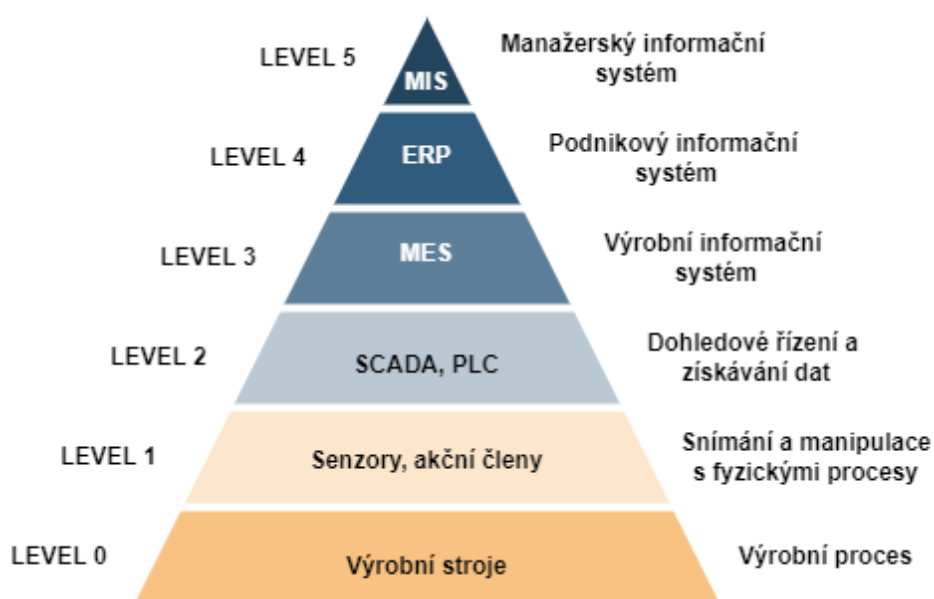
LEVEL 5
MIS
Manažerský informační systém

LEVEL 4
ERP
Podnikový informační systém

LEVEL 3
MES
Výrobní informační systém

LEVEL 2
SCADA, PLC
Dohledové řízení a získávání dat

LEVEL 1
Senzory, akční členy
Snímání a manipulace s fyzickými procesy

LEVEL 0
Výrobní stroje
Výrobní proces